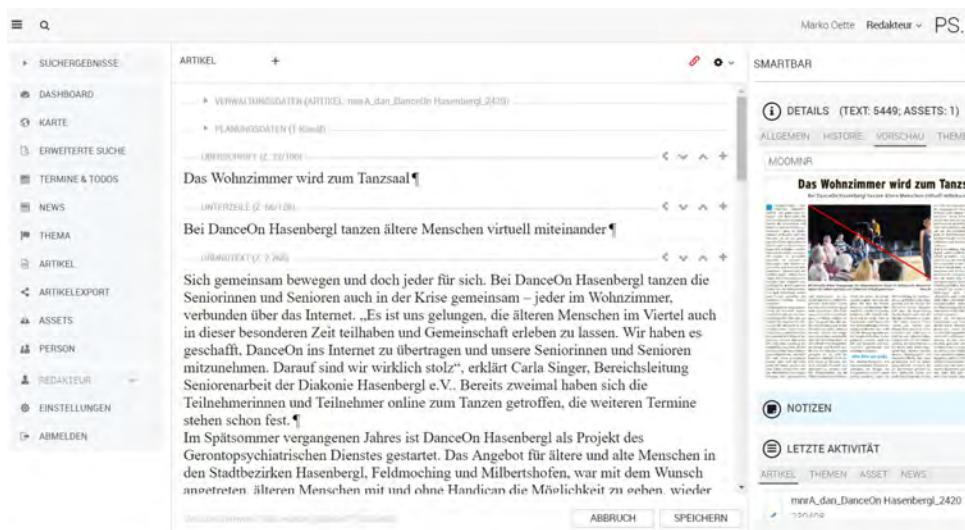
Marko Oette Redakteur PS.

SUCHERGEBNISSE
DASHBOARD
KARTE
ERWEITERTE SUCHE
TERMINE & TODOS
NEWS
THEMA
ARTIKEL
ARTIKELEXPORT
ASSETS
PERSON
REDAKTEUR
EINSTELLUNGEN
ABMELDEN

ARTIKEL +

VERWALTUNGSDATEN (ARTIKEL: mnrA_dan_DanceOn Hasenbergl_2420)
PLANUNGSDATEN (1 Kind)
ÜBERSCHRIFT (Z: 33/100)
Das Wohnzimmer wird zum Tanzsaal ¶
UNTERZEILE (Z: 66/120)
Bei DanceOn Hasenbergl tanzen ältere Menschen virtuell miteinander ¶
GRUNDTEXT (Z: 2.268)
Sich gemeinsam bewegen und doch jeder für sich. Bei DanceOn Hasenbergl tanzen die Seniorinnen und Senioren auch in der Krise gemeinsam – jeder im Wohnzimmer, verbunden über das Internet. „Es ist uns gelungen, die älteren Menschen im Viertel auch in dieser besonderen Zeit teilhaben und Gemeinschaft erleben zu lassen. Wir haben es geschafft, DanceOn ins Internet zu übertragen und unsere Seniorinnen und Senioren mitzunehmen. Darauf sind wir wirklich stolz", erklärt Carla Singer, Bereichsleitung Seniorenarbeit der Diakonie Hasenbergl e.V.. Bereits zweimal haben sich die Teilnehmerinnen und Teilnehmer online zum Tanzen getroffen, die weiteren Termine stehen schon fest. ¶
Im Spätsommer vergangenen Jahres ist DanceOn Hasenbergl als Projekt des Gerontopsychiatrischen Dienstes gestartet. Das Angebot für ältere und alte Menschen in den Stadtbezirken Hasenbergl, Feldmoching und Milbertshofen, war mit dem Wunsch angetreten, älteren Menschen mit und ohne Handicap die Möglichkeit zu geben, wieder

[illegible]
ABBRUCH SPEICHERN

SMARTBAR
DETAILS (TEXT: 5449; ASSETS: 1)
ALLGEMEIN HISTORIE VORSCHAU THEM
MOOMNR
Das Wohnzimmer wird zum Tanz
NOTIZEN
LETZTE AKTIVITÄT
ARTIKEL THEMEN ASSET NEWS
mnrA_dan_DanceOn Hasenbergl_2420